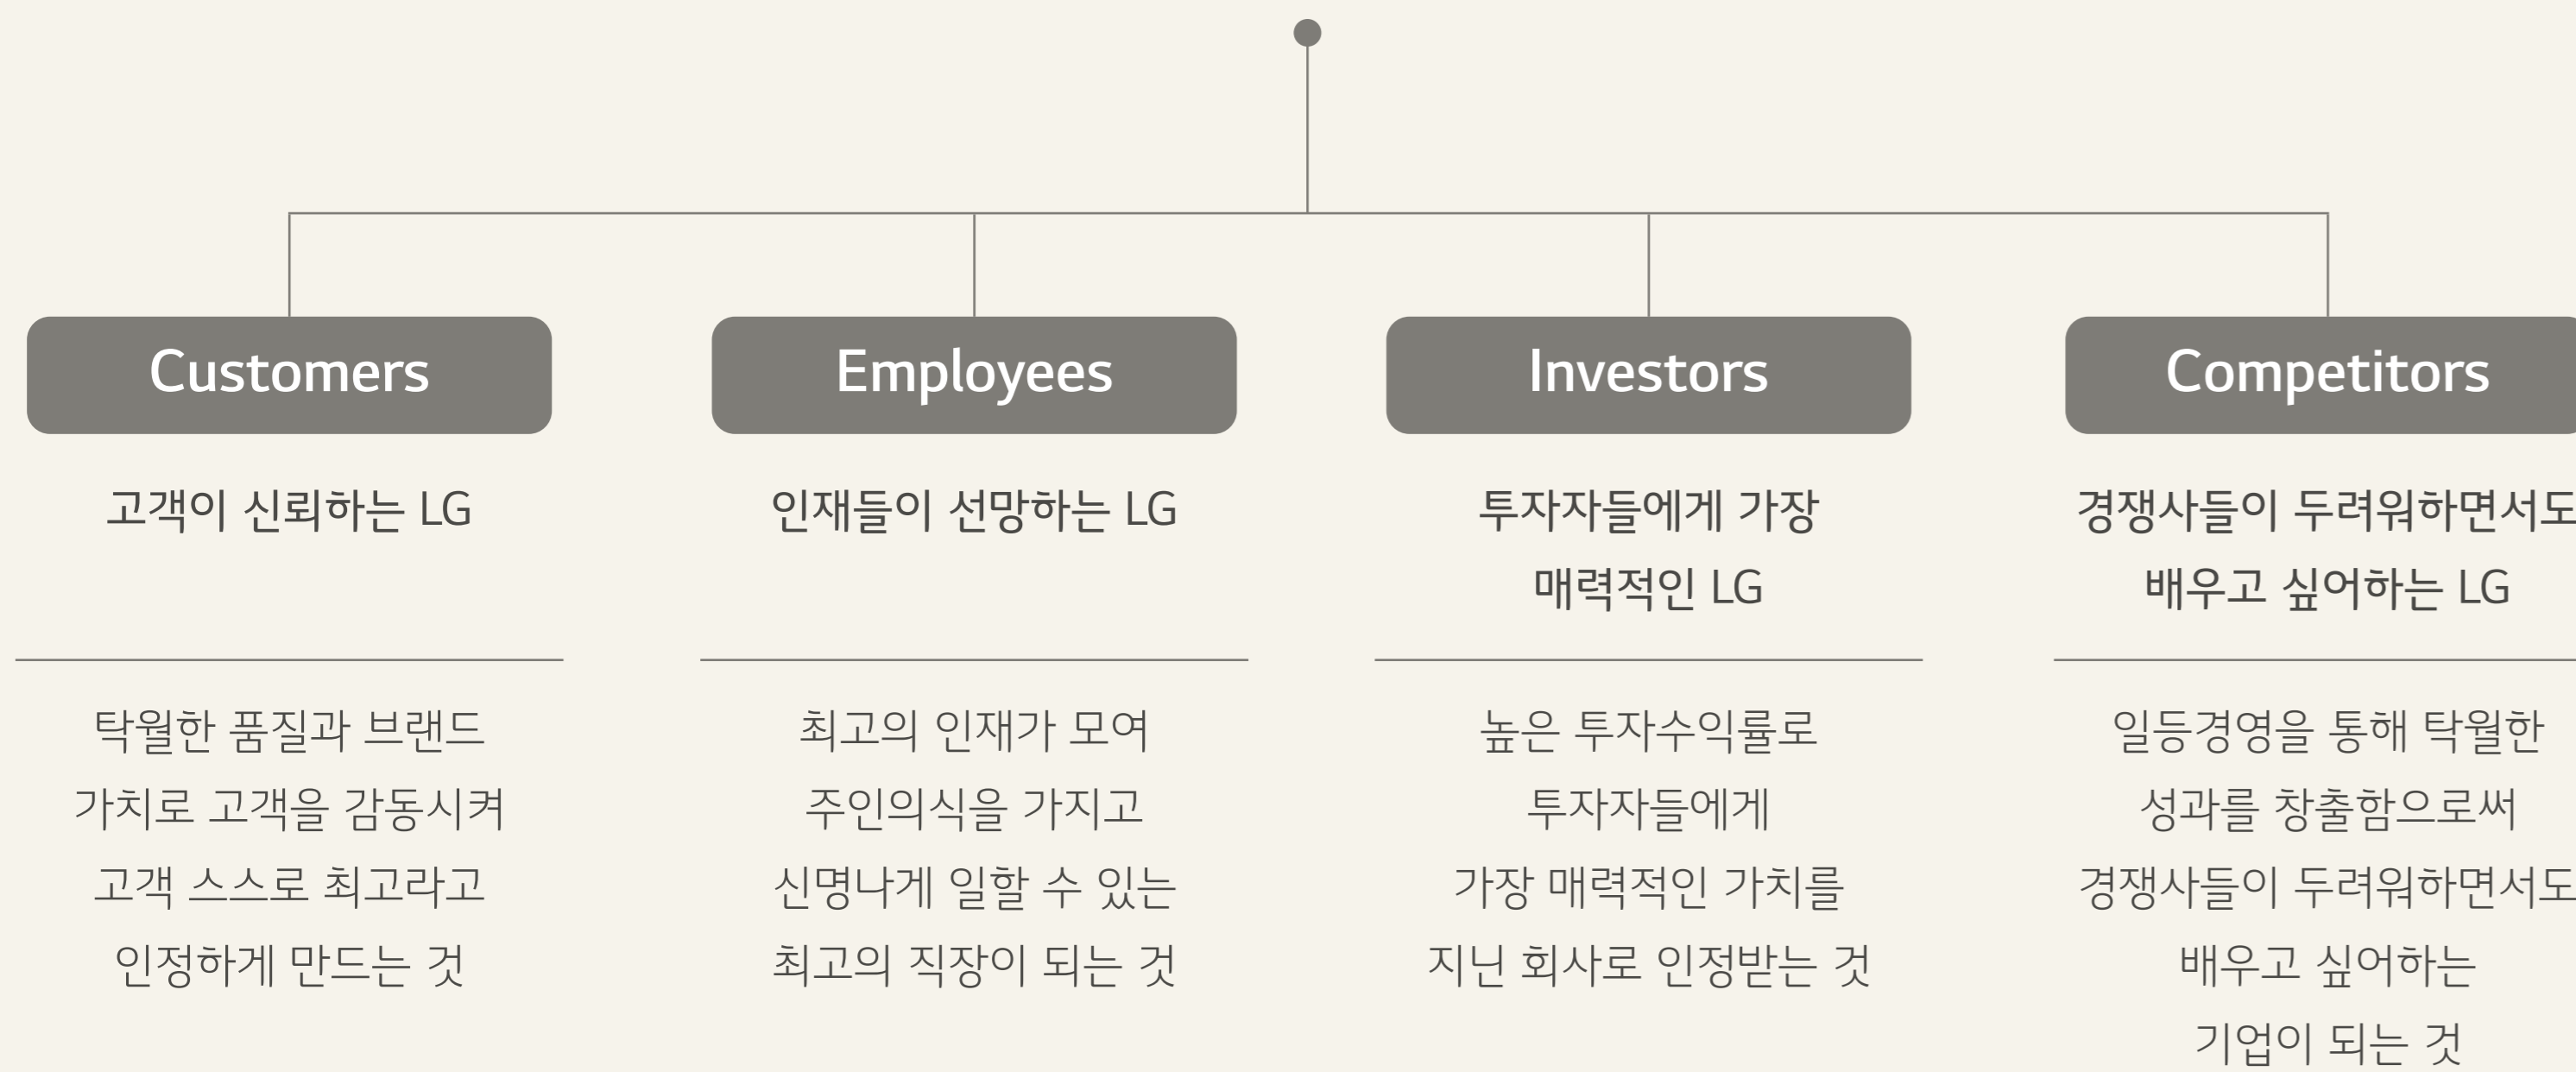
Customers

고객이 신뢰하는 LG

탁월한 품질과 브랜드 가치로 고객을 감동시켜 고객 스스로 최고라고 인정하게 만드는 것

Employees

인재들이 선망하는 LG

최고의 인재가 모여 주인의식을 가지고 신명나게 일할 수 있는 최고의 직장이 되는 것

Investors

투자자들에게 가장 매력적인 LG

높은 투자수익률로 투자자들에게 가장 매력적인 가치를 지닌 회사로 인정받는 것

Competitors

경쟁사들이 두려워하면서도 배우고 싶어하는 LG

일등경영을 통해 탁월한 성과를 창출함으로써 경쟁사들이 두려워하면서도 배우고 싶어하는 기업이 되는 것